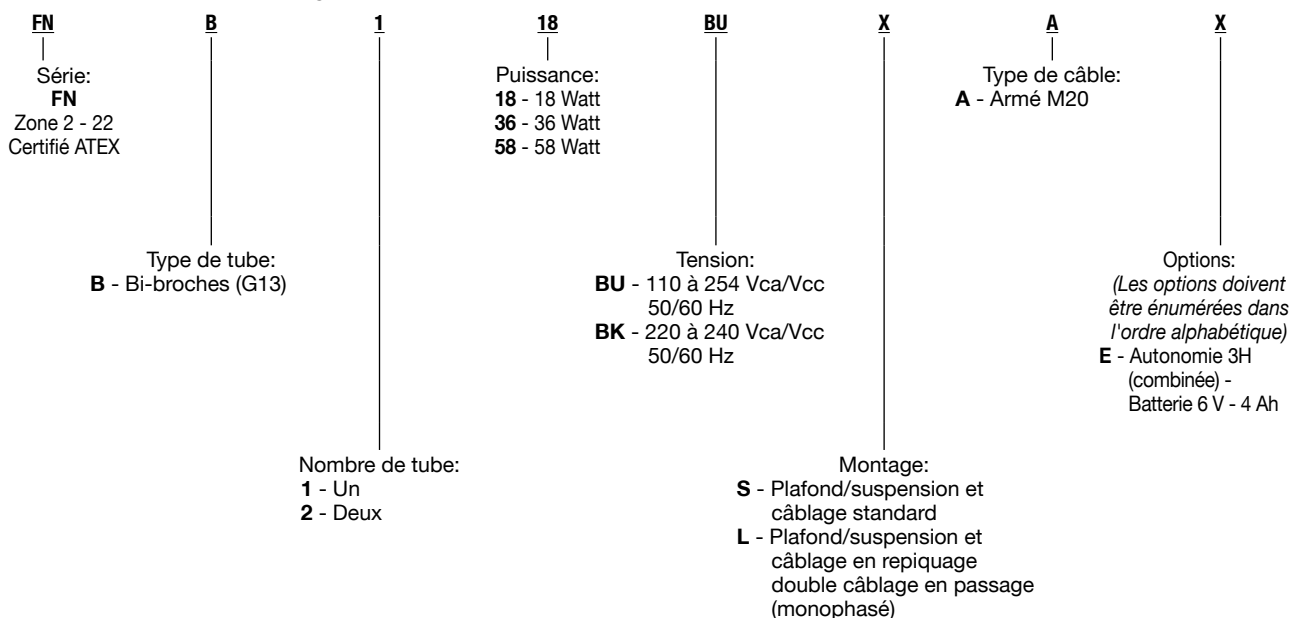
FN B 1 18 BU X A X

Série:
**FN**
Zone 2 - 22
Certifié ATEX

Puissance:
**18** - 18 Watt
**36** - 36 Watt
**58** - 58 Watt

Type de câble:
**A** - Armé M20

Type de tube:
**B** - Bi-broches (G13)

Tension:
**BU** - 110 à 254 Vca/Vcc 50/60 Hz
**BK** - 220 à 240 Vca/Vcc 50/60 Hz

Options:
*(Les options doivent être énumérées dans l'ordre alphabétique)*
**E** - Autonomie 3H (combinée) - Batterie 6 V - 4 Ah

Nombre de tube:
**1** - Un
**2** - Deux

Montage:
**S** - Plafond/suspension et câblage standard
**L** - Plafond/suspension et câblage en repiquage double câblage en passage (monophasé)